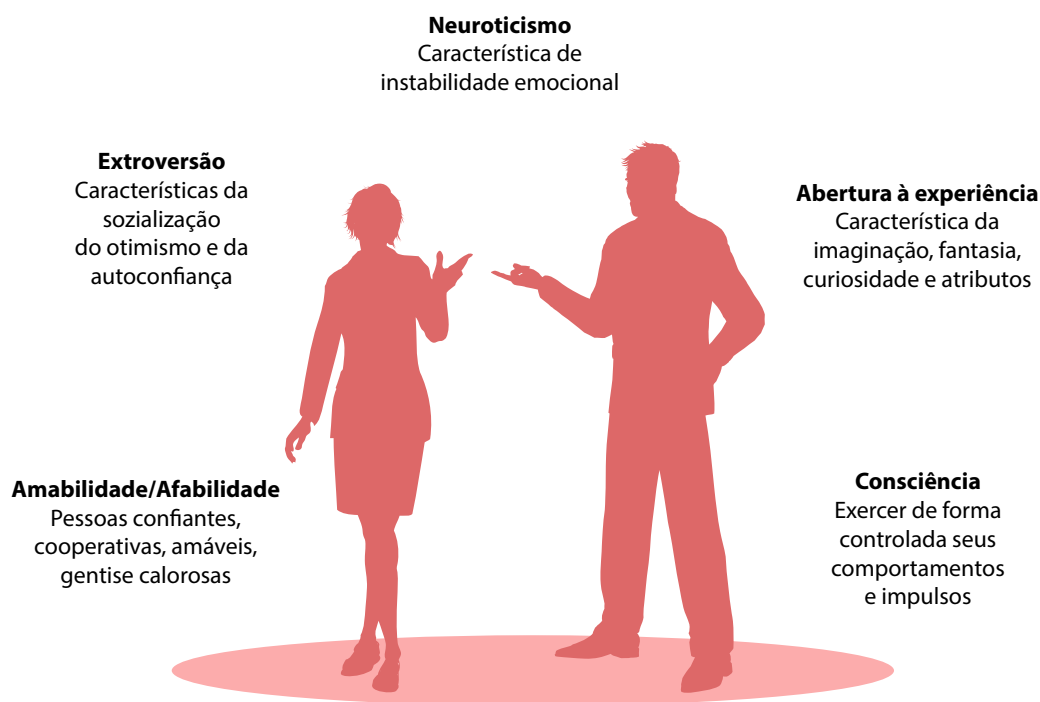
**Neuroticismo**
Característica de instabilidade emocional

**Extroversão**
Características da sozialização do otimismo e da autoconfiança

**Abertura à experiência**
Característica da imaginação, fantasia, curiosidade e atributos

**Amabilidade/Afabilidade**
Pessoas confiantes, cooperativas, amáveis, gentise calorosas

**Consciência**
Exercer de forma controlada seus comportamentos e impulsos